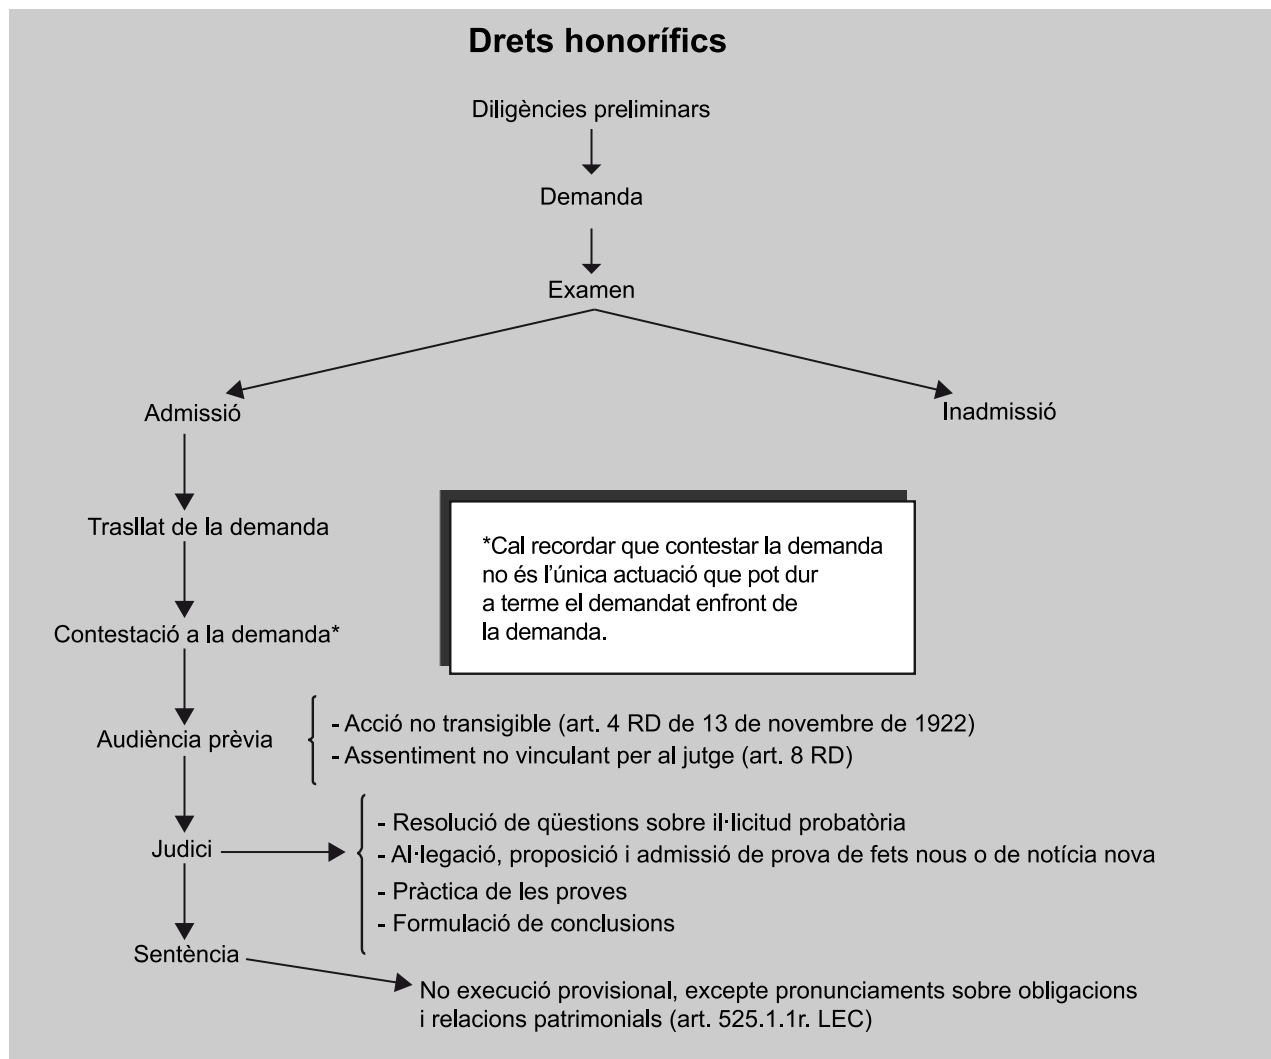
Drets honorífics

Diligències preliminars

Demanda

Examen

Admissió

Inadmissió

Trasllat de la demanda

*Cal recordar que contestar la demanda no és l'única actuació que pot dur a terme el demandat enfront de la demanda.

Contestació a la demanda*

Audiència prèvia

- Acció no transigible (art. 4 RD de 13 de novembre de 1922)
- Assentiment no vinculant per al jutge (art. 8 RD)

Judici

- Resolució de qüestions sobre il·licitud probatòria
- Al·legació, proposició i admissió de prova de fets nous o de notícia nova
- Pràctica de les proves
- Formulació de conclusions

Sentència

No execució provisional, excepte pronunciaments sobre obligacions i relacions patrimonials (art. 525.1.1r. LEC)